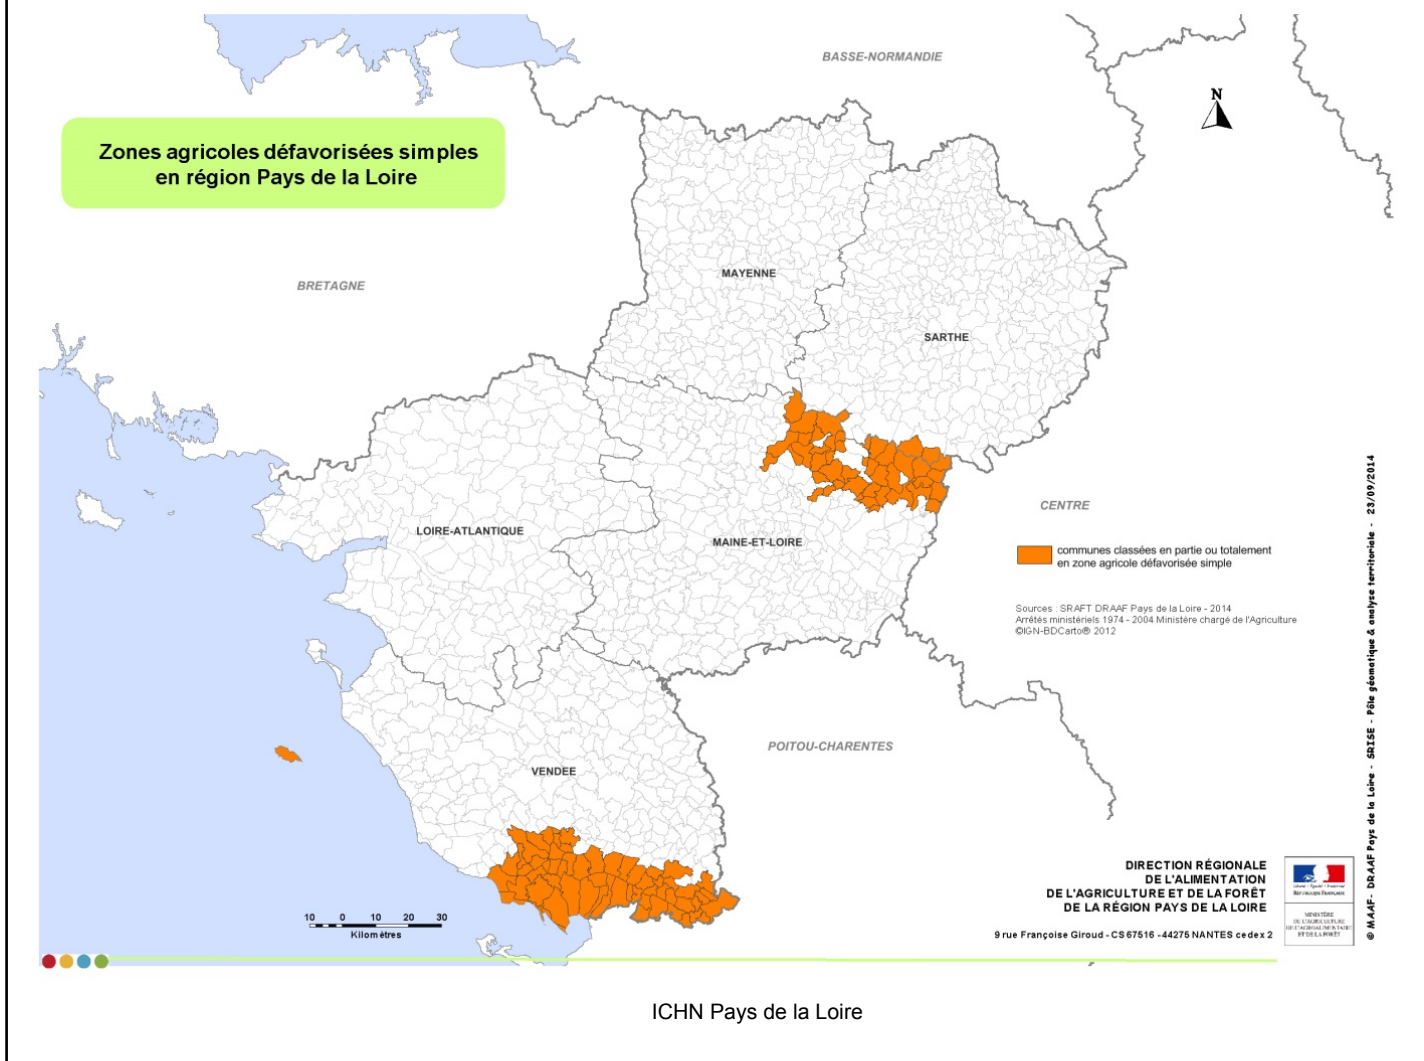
Zones agricoles défavorisées simples en région Pays de la Loire

BASSE-NORMANDIE

N

BRETAGNE

MAYENNE

SARTHE

LOIRE-ATLANTIQUE

MAINE-ET-LOIRE

CENTRE

communes classées en partie ou totalement en zone agricole défavorisée simple

Sources : SRAFT DRAAF Pays de la Loire - 2014
Arrêtés ministériels 1974 - 2004 Ministère chargé de l'Agriculture
©IGN-BDCarto® 2012

POITOU-CHARENTES

VENDEE

10 0 10 20 30
Kilomètres

DIRECTION RÉGIONALE DE L'ALIMENTATION DE L'AGRICULTURE ET DE LA FORÊT DE LA RÉGION PAYS DE LA LOIRE

9 rue Françoise Giroud - CS 67516 - 44275 NANTES cedex 2

RÉPUBLIQUE FRANÇAISE

MINISTÈRE DE L'AGRICULTURE DE L'AGROALIMENTAIRE ET DE LA FORÊT

© MAAF - DRAAF Pays de la Loire - SRISE - Pôle géomatique & analyse territoriale - 23/09/2014

ICHN Pays de la Loire